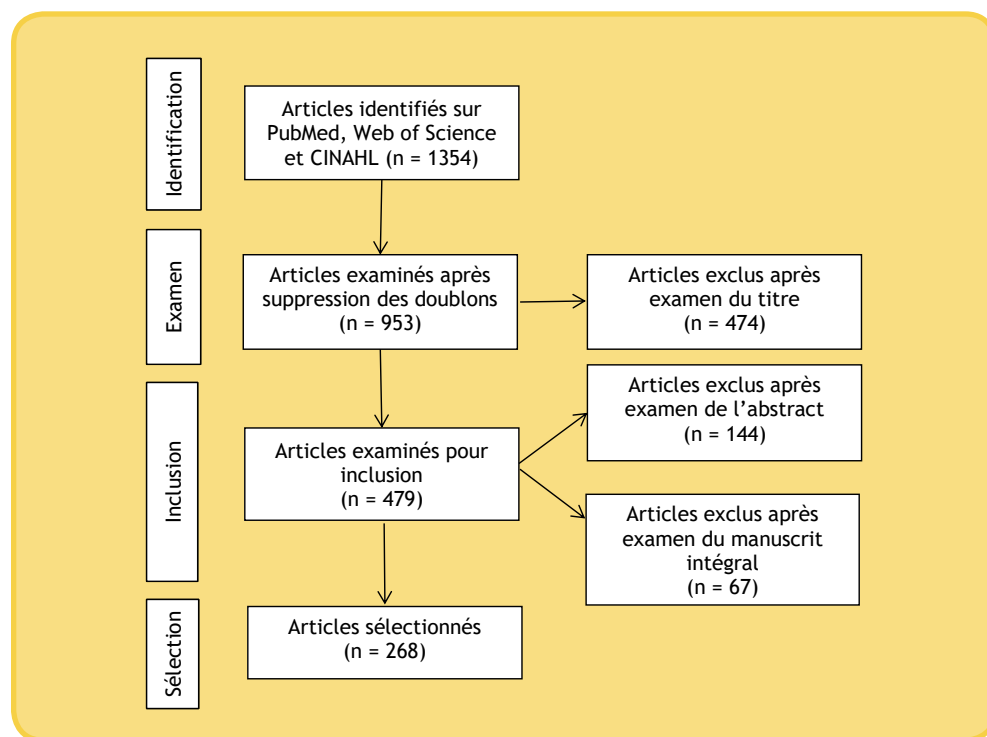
Identification

Articles identifiés sur PubMed, Web of Science et CINAHL (n = 1354)

Examen

Articles examinés après suppression des doublons (n = 953)

Articles exclus après examen du titre (n = 474)

Inclusion

Articles exclus après examen de l'abstract (n = 144)

Articles examinés pour inclusion (n = 479)

Articles exclus après examen du manuscrit intégral (n = 67)

Sélection

Articles sélectionnés (n = 268)